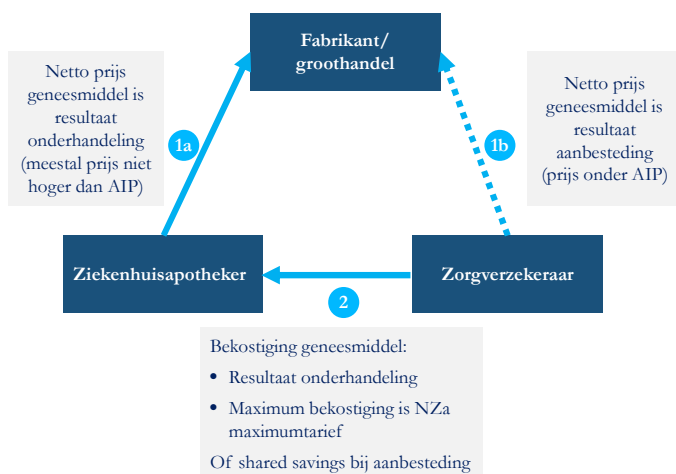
Fabrikant/ groothandel

Netto prijs geneesmiddel is resultaat onderhandeling (meestal prijs niet hoger dan AIP)

1a

1b

Netto prijs geneesmiddel is resultaat aanbesteding (prijs onder AIP)

Ziekenhuisapotheker

Zorgverzekeraar

2

Bekostiging geneesmiddel:

- Resultaat onderhandeling
- Maximum bekostiging is NZa maximumtarief

Of shared savings bij aanbesteding